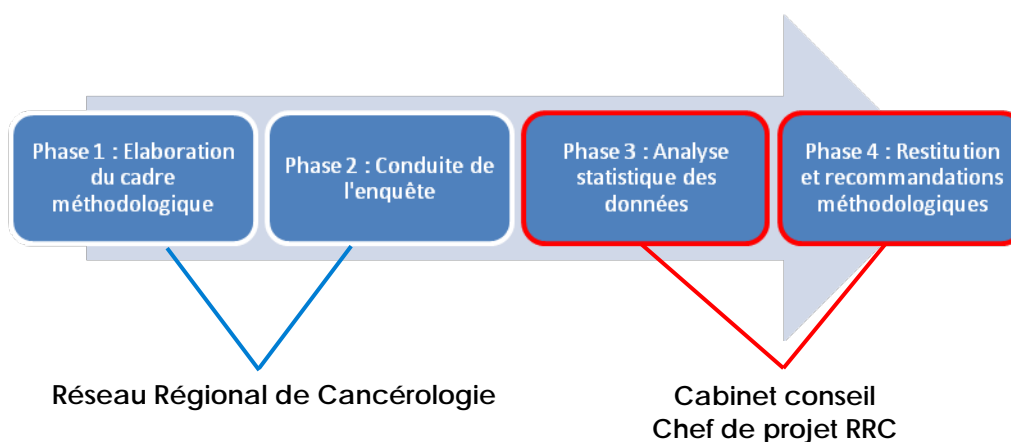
Phase 1 : Elaboration du cadre méthodologique

Phase 2 : Conduite de l'enquête

Phase 3 : Analyse statistique des données

Phase 4 : Restitution et recommandations méthodologiques

Réseau Régional de Cancérologie

Cabinet conseil
Chef de projet RRC